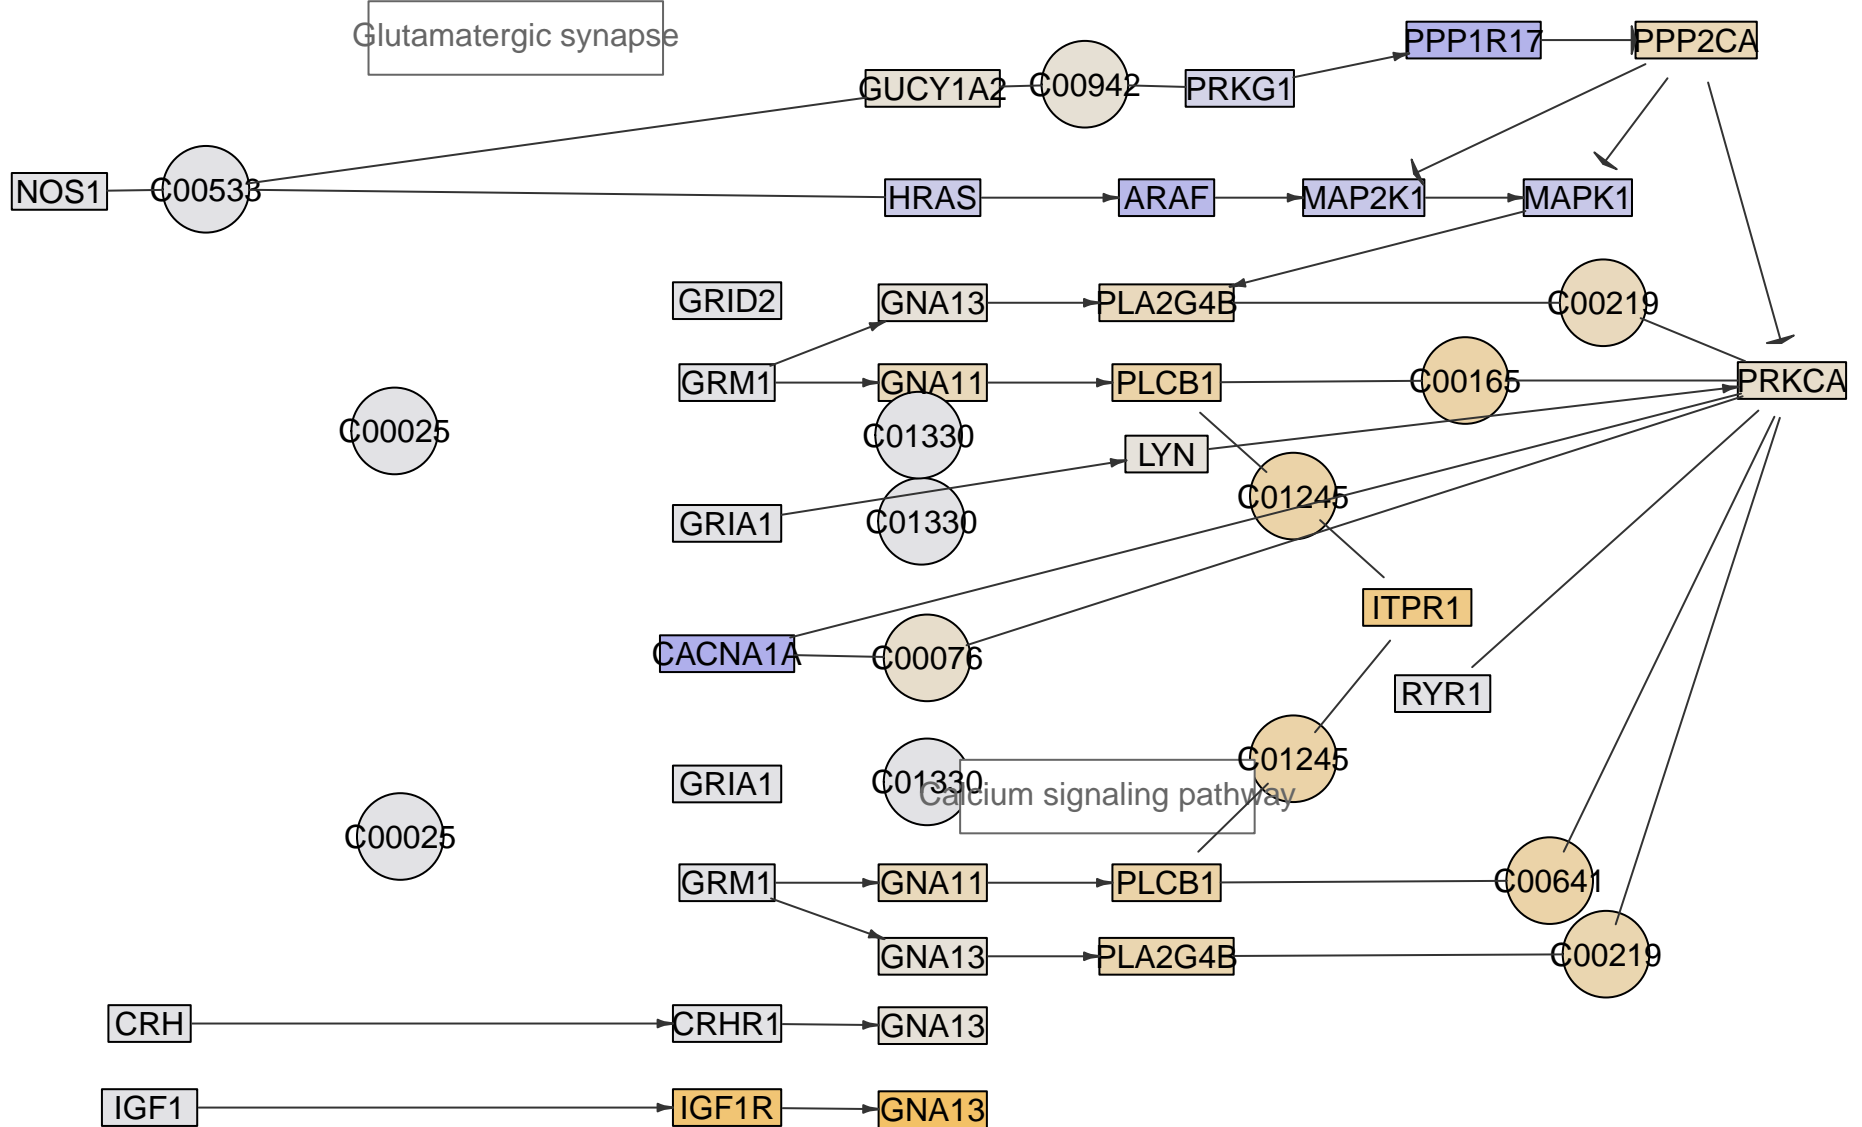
Glutamatergic synapse

GUCY1A2
C00942
PRKG1
PPP1R17
PPP2CA

NOS1
C00533
HRAS
ARAF
MAP2K1
MAPK1

GRID2
GNA13
PLA2G4B
C00219

GRM1
GNA11
PLCB1
C00165
PRKCA

C00025
C01330
LYN

GRIA1
C01330
C01245

ITPR1

CACNA1A
C00076

RYR1

GRIA1
C01330
C01245
Calcium signaling pathway

C00025

GRM1
GNA11
PLCB1
C00641

GNA13
PLA2G4B
C00219

CRH
CRHR1
GNA13

IGF1
IGF1R
GNA13